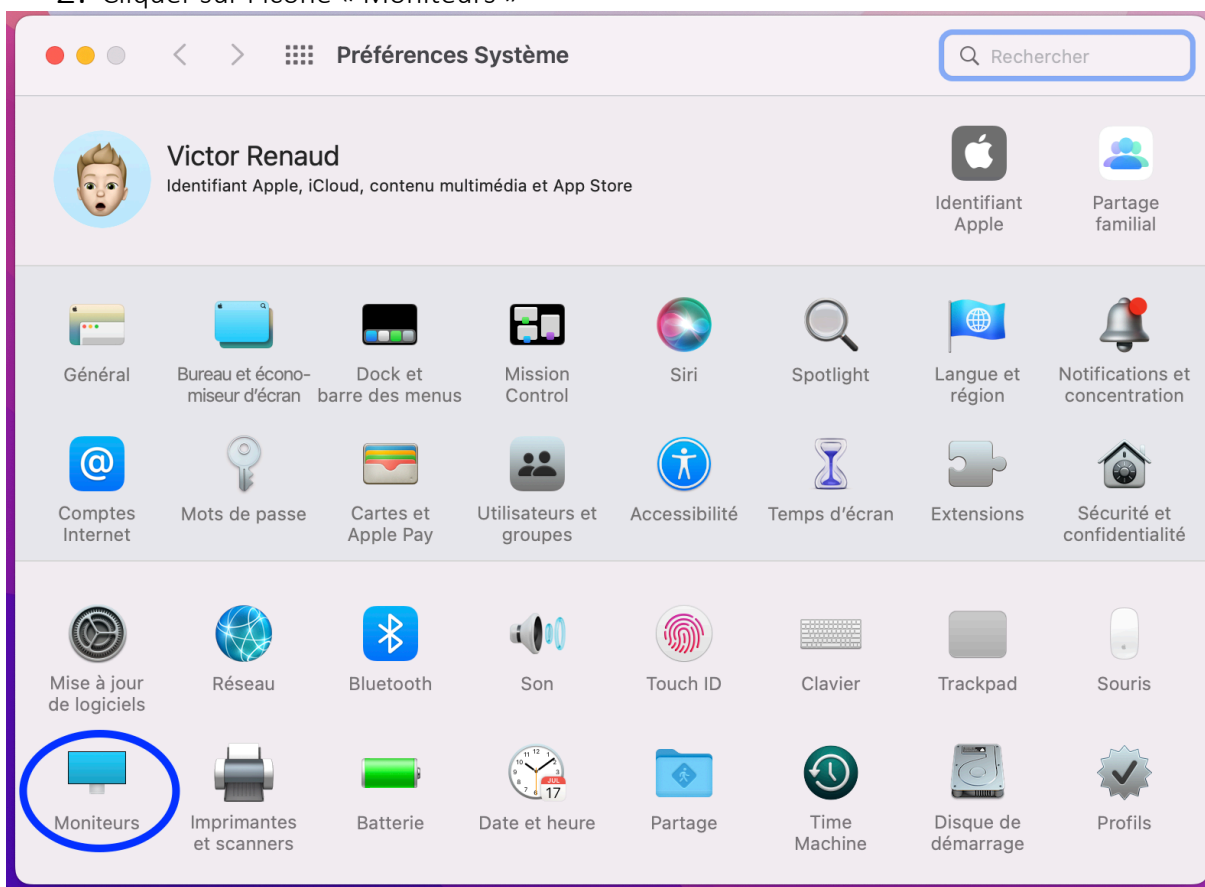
2. Cliquer sur l'icône « Moniteurs »

Préférences Système

Rechercher

Victor Renaud
Identifiant Apple, iCloud, contenu multimédia et App Store

Identifiant Apple

Partage familial

Général

Bureau et économiseur d'écran

Dock et barre des menus

Mission Control

Siri

Spotlight

Langue et région

Notifications et concentration

Comptes Internet

Mots de passe

Cartes et Apple Pay

Utilisateurs et groupes

Accessibilité

Temps d'écran

Extensions

Sécurité et confidentialité

Mise à jour de logiciels

Réseau

Bluetooth

Son

Touch ID

Clavier

Trackpad

Souris

Moniteurs

Imprimantes et scanners

Batterie

JUL
17

Date et heure

Partage

Time Machine

Disque de démarrage

Profils